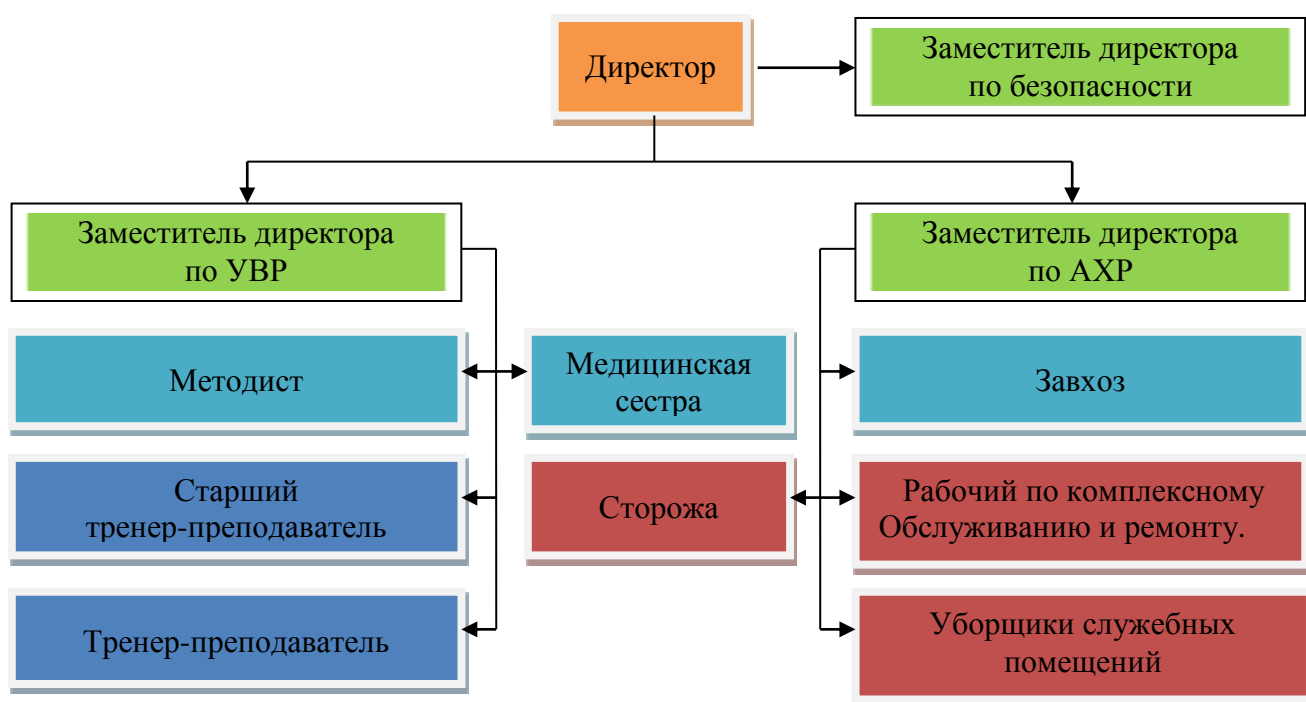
Директор

Заместитель директора по безопасности

Заместитель директора по УВР

Заместитель директора по АХР

Методист

Медицинская сестра

Завхоз

Старший тренер-преподаватель

Сторожа

Рабочий по комплексному Обслуживанию и ремонту.

Тренер-преподаватель

Уборщики служебных помещений